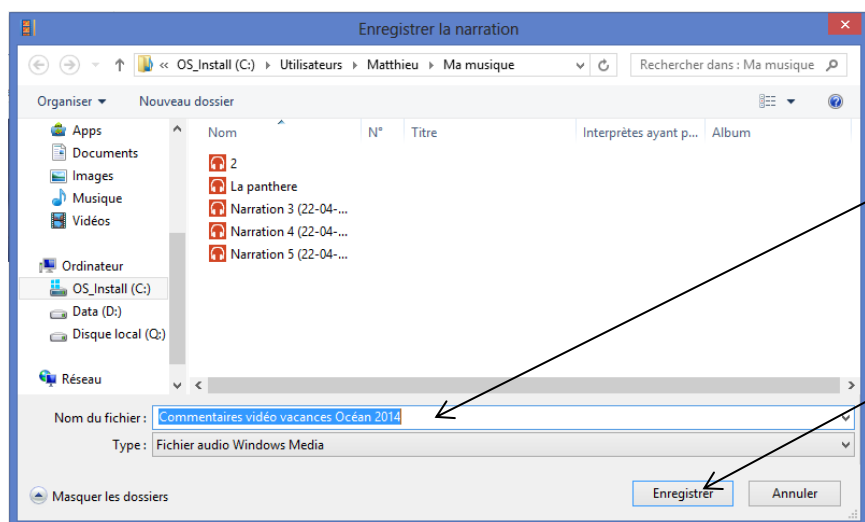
Enregistrer la narration

« OS_Install (C:) › Utilisateurs › Matthieu › Ma musique

Rechercher dans : Ma musique

Organiser ▾ Nouveau dossier

Apps
Documents
Images
Musique
Vidéos

Ordinateur
OS_Install (C:)
Data (D:)
Disque local (Q:)

Réseau

| Nom | N° | Titre | Interprètes ayant p... | Album |
|---|---|---|---|---|
| 2 | | | | |
| La panthere | | | | |
| Narration 3 (22-04-... | | | | |
| Narration 4 (22-04-... | | | | |
| Narration 5 (22-04-... | | | | |

Nom du fichier : Commentaires vidéo vacances Océan 2014

Type : Fichier audio Windows Media

Masquer les dossiers

Enregistrer Annuler